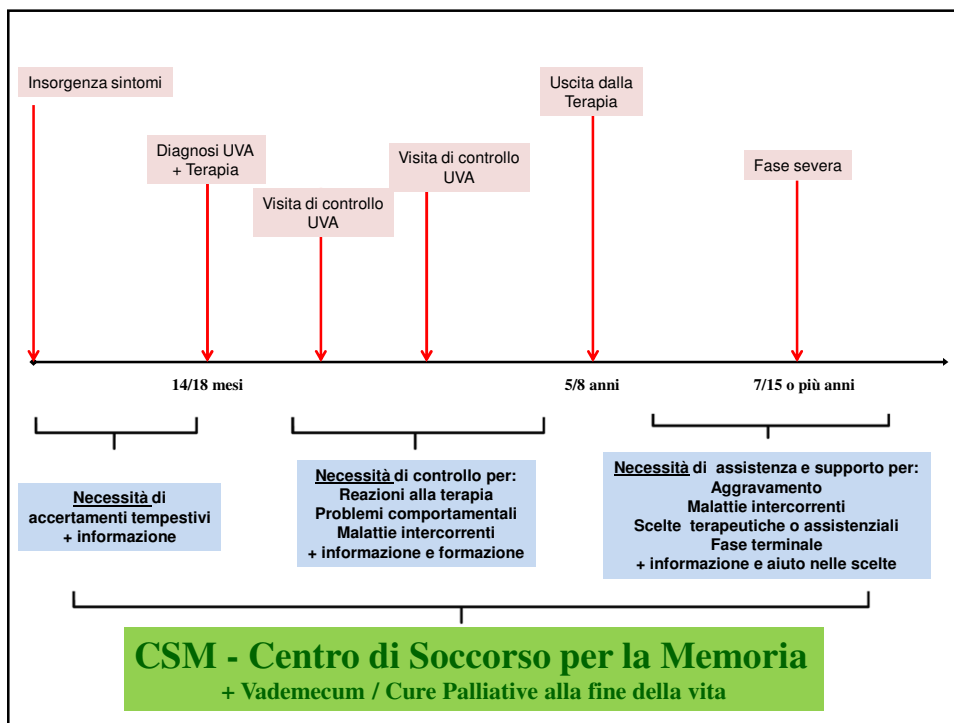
Insorgenza sintomi

Diagnosi UVA + Terapia

Visita di controllo UVA

Visita di controllo UVA

Uscita dalla Terapia

Fase severa

14/18 mesi

5/8 anni

7/15 o più anni

Necessità di accertamenti tempestivi + informazione

Necessità di controllo per:
Reazioni alla terapia
Problemi comportamentali
Malattie intercorrenti
+ informazione e formazione

Necessità di assistenza e supporto per:
Aggravamento
Malattie intercorrenti
Scelte terapeutiche o assistenziali
Fase terminale
+ informazione e aiuto nelle scelte

CSM - Centro di Soccorso per la Memoria
+ Vademecum / Cure Palliative alla fine della vita